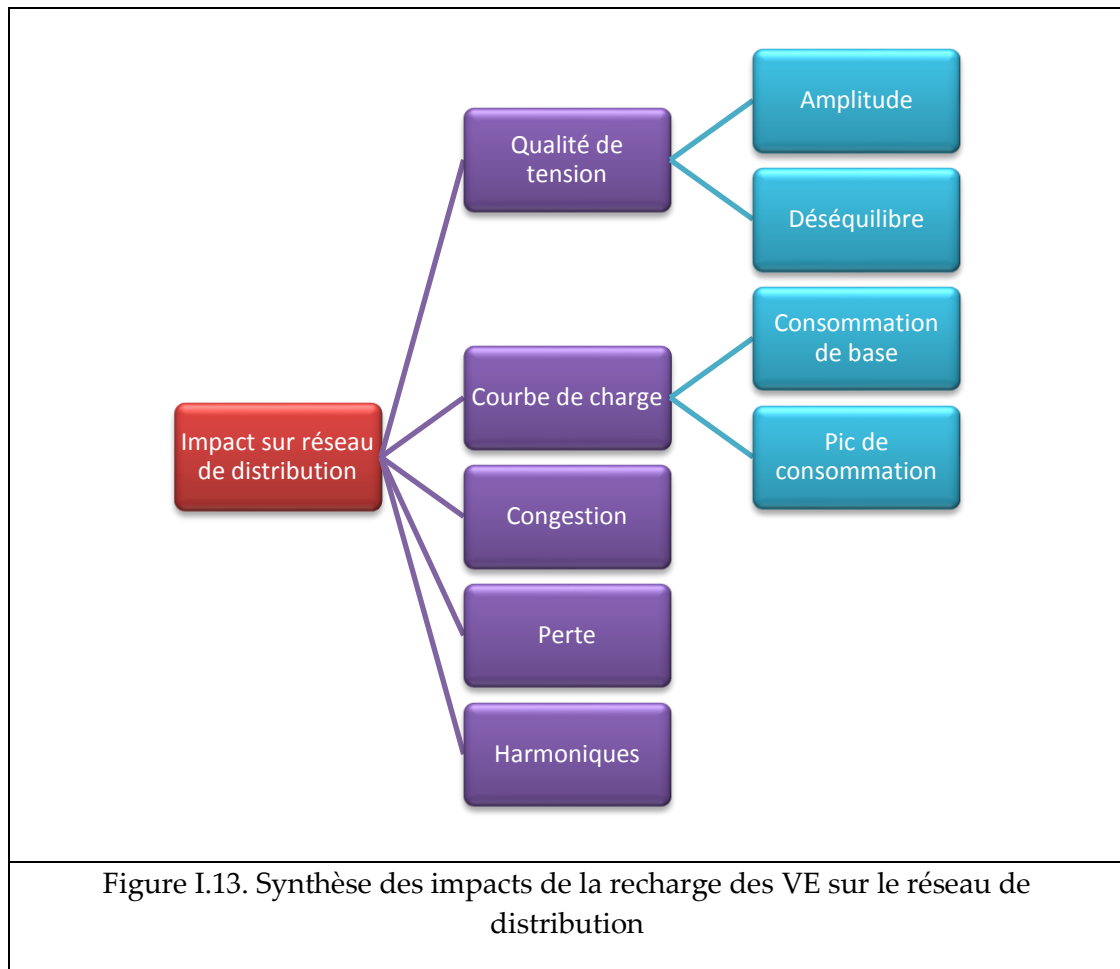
Impact sur réseau de distribution

Qualité de tension

Amplitude

Déséquilibre

Courbe de charge

Consommation de base

Pic de consommation

Congestion

Perte

Harmoniques

Figure I.13. Synthèse des impacts de la recharge des VE sur le réseau de distribution